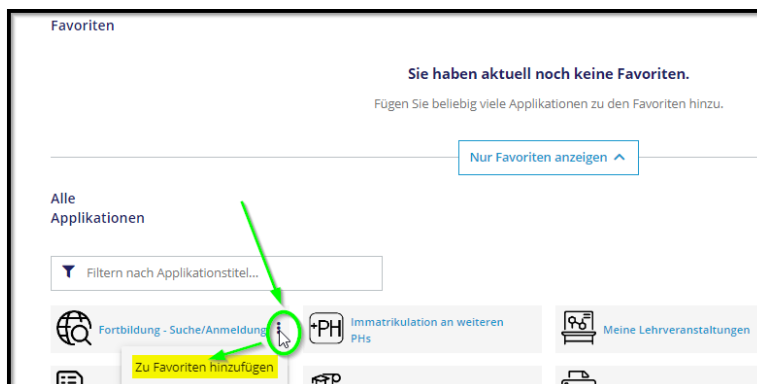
Favoriten

Sie haben aktuell noch keine Favoriten.

Fügen Sie beliebig viele Applikationen zu den Favoriten hinzu.

Nur Favoriten anzeigen

Alle Applikationen

Filtern nach Applikationstitel...

Fortbildung - Suche/Anmeldung

+PH Immatrikulation an weiteren PHs

Meine Lehrveranstaltungen

Zu Favoriten hinzufügen